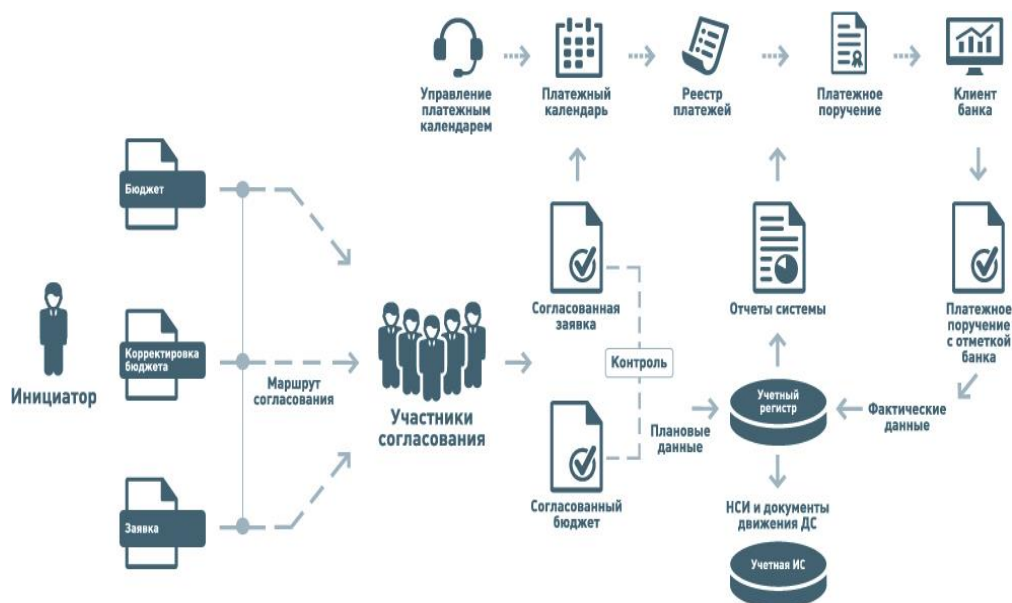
Управление платежным календарем

Платежный календарь

Реестр платежей

Платежное поручение

Клиент банка

Бюджет

Корректировка бюджета

Заявка

Инициатор

Маршрут согласования

Участники согласования

Согласованная заявка

Контроль

Согласованный бюджет

Плановые данные

Отчеты системы

Учетный регистр

Фактические данные

Платежное поручение с отметкой банка

НСИ и документы движения ДС

Учетная ИС